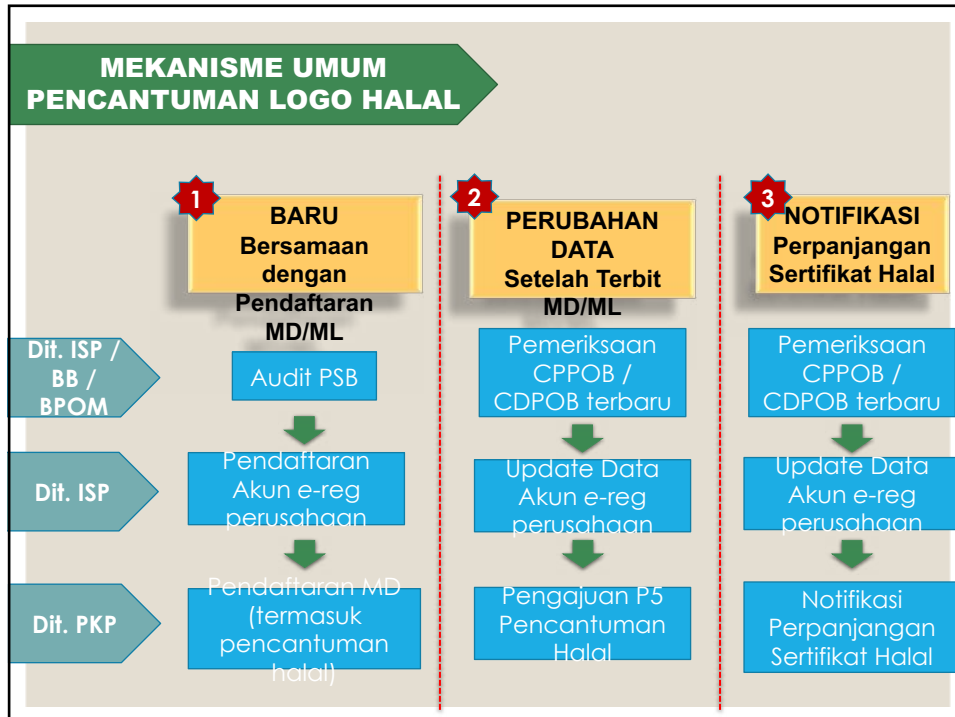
MEKANISME UMUM PENCANTUMAN LOGO HALAL

1
BARU
Bersamaan dengan Pendaftaran MD/ML

2
PERUBAHAN DATA
Setelah Terbit MD/ML

3
NOTIFIKASI
Perpanjangan Sertifikat Halal

Dit. ISP / BB / BPOM

Audit PSB

Pemeriksaan CPPOB / CDPOB terbaru

Pemeriksaan CPPOB / CDPOB terbaru

Dit. ISP

Pendaftaran Akun e-reg perusahaan

Update Data Akun e-reg perusahaan

Update Data Akun e-reg perusahaan

Dit. PKP

Pendaftaran MD (termasuk pencantuman halal)

Pengajuan P5 Pencantuman Halal

Notifikasi Perpanjangan Sertifikat Halal